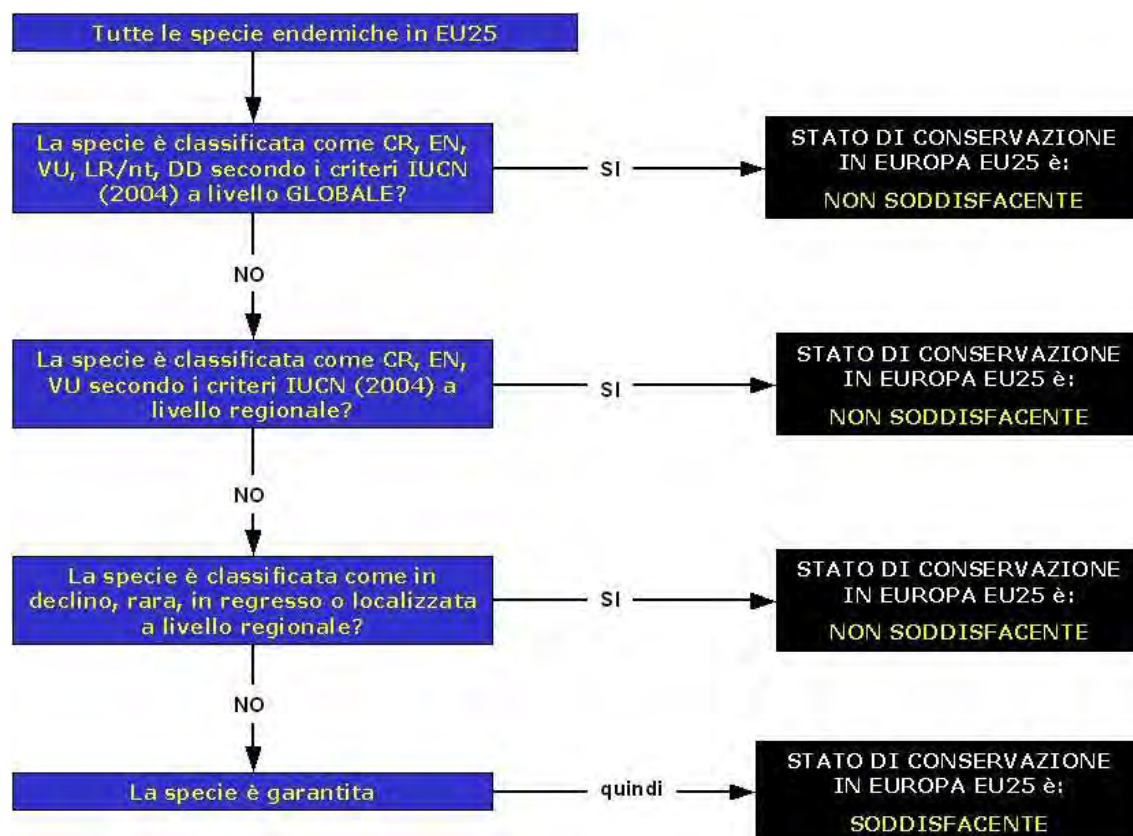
Tutte le specie endemiche in EU25

La specie è classificata come CR, EN, VU, LR/nt, DD secondo i criteri IUCN (2004) a livello GLOBALE?

SI

STATO DI CONSERVAZIONE IN EUROPA EU25 è:
NON SODDISFACENTE

NO

La specie è classificata come CR, EN, VU secondo i criteri IUCN (2004) a livello regionale?

SI

STATO DI CONSERVAZIONE IN EUROPA EU25 è:
NON SODDISFACENTE

NO

La specie è classificata come in declino, rara, in regresso o localizzata a livello regionale?

SI

STATO DI CONSERVAZIONE IN EUROPA EU25 è:
NON SODDISFACENTE

NO

La specie è garantita

quindi

STATO DI CONSERVAZIONE IN EUROPA EU25 è:
SODDISFACENTE